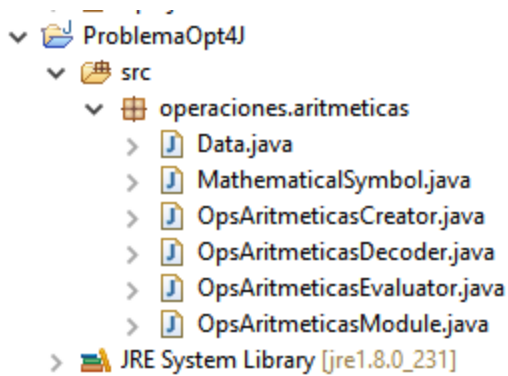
ProblemaOpt4J
src
operaciones.aritmeticas
Data.java
MathematicalSymbol.java
OpsAritmeticasCreator.java
OpsAritmeticasDecoder.java
OpsAritmeticasEvaluator.java
OpsAritmeticasModule.java
JRE System Library [jre1.8.0_231]